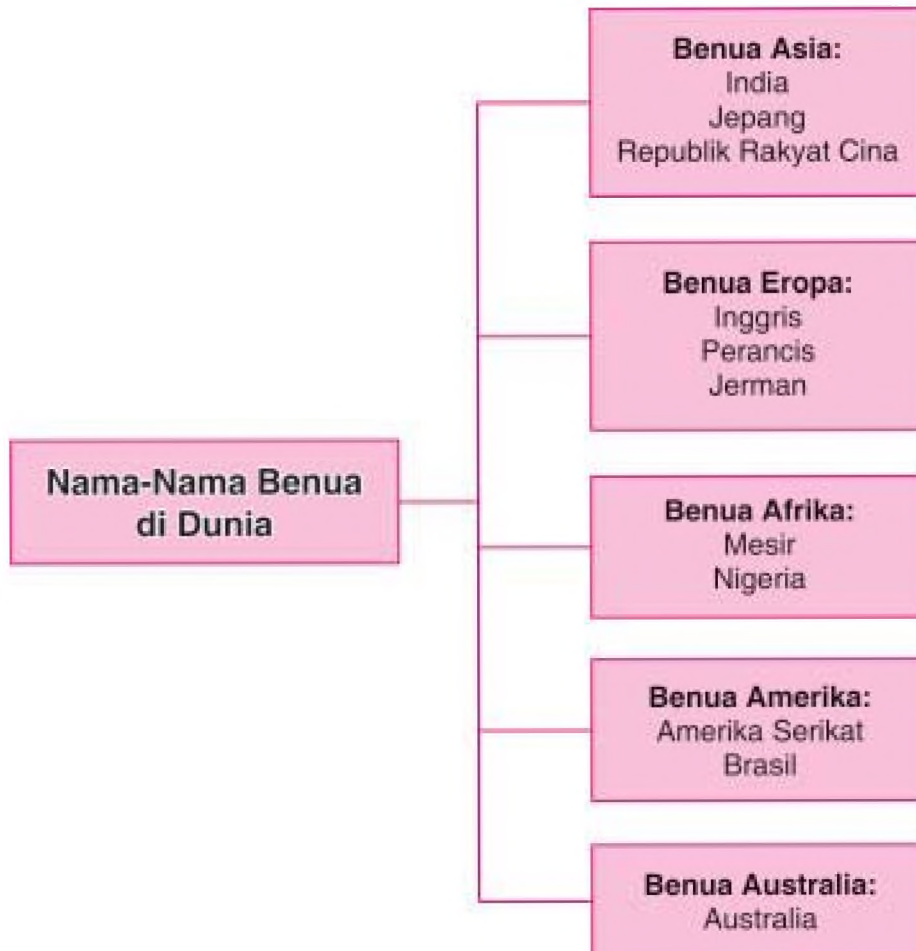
Nama-Nama Benua di Dunia

Benua Asia:
India
Jepang
Republik Rakyat Cina

Benua Eropa:
Inggris
Perancis
Jerman

Benua Afrika:
Mesir
Nigeria

Benua Amerika:
Amerika Serikat
Brasil

Benua Australia:
Australia